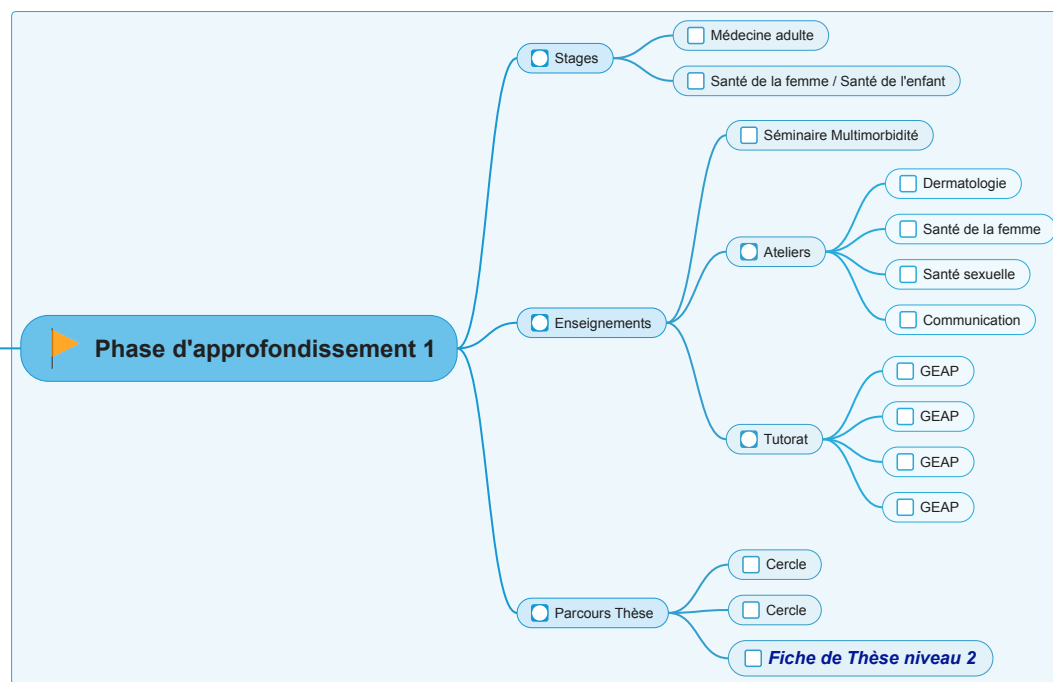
Phase d'approfondissement 1

Stages

Médecine adulte

Santé de la femme / Santé de l'enfant

Enseignements

Séminaire Multimorbidité

Ateliers

Dermatologie

Santé de la femme

Santé sexuelle

Communication

Tutorat

GEAP

GEAP

GEAP

GEAP

Parcours Thèse

Cercle

Cercle

Fiche de Thèse niveau 2